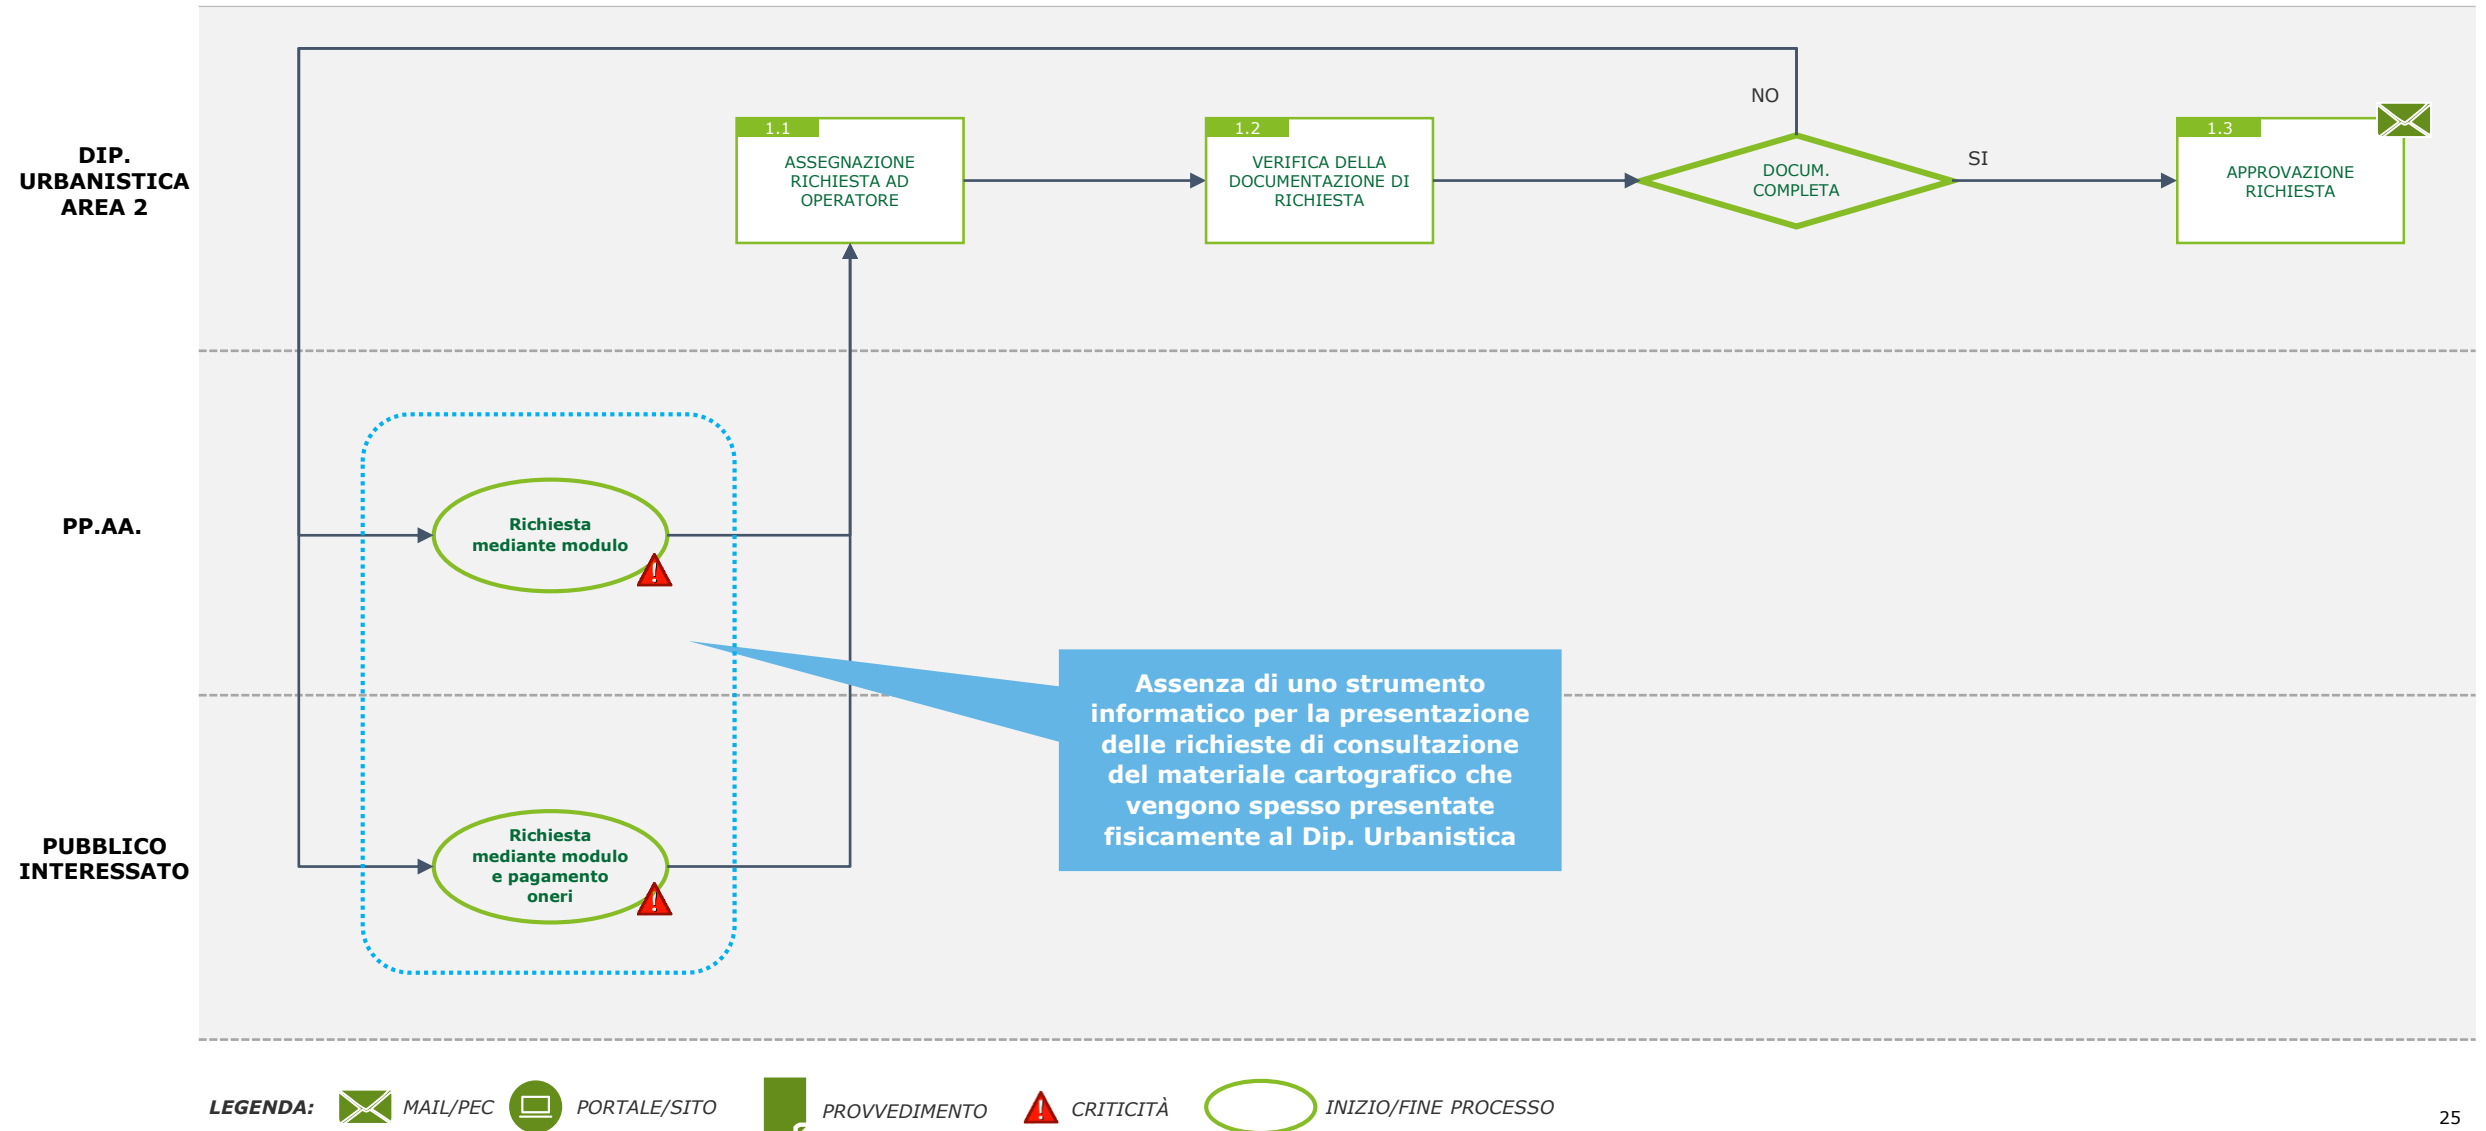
DIP. URBANISTICA AREA 2

PP.AA.

PUBBLICO INTERESSATO

NO

1.1
ASSEGNAZIONE RICHIESTA AD OPERATORE

1.2
VERIFICA DELLA DOCUMENTAZIONE DI RICHIESTA

DOCUM. COMPLETA

SI

1.3
APPROVAZIONE RICHIESTA

Richiesta mediante modulo

Richiesta mediante modulo e pagamento oneri

Assenza di uno strumento informatico per la presentazione delle richieste di consultazione del materiale cartografico che vengono spesso presentate fisicamente al Dip. Urbanistica

LEGENDA: MAIL/PEC PORTALE/SITO PROVVEDIMENTO CRITICITÀ INIZIO/FINE PROCESSO

25